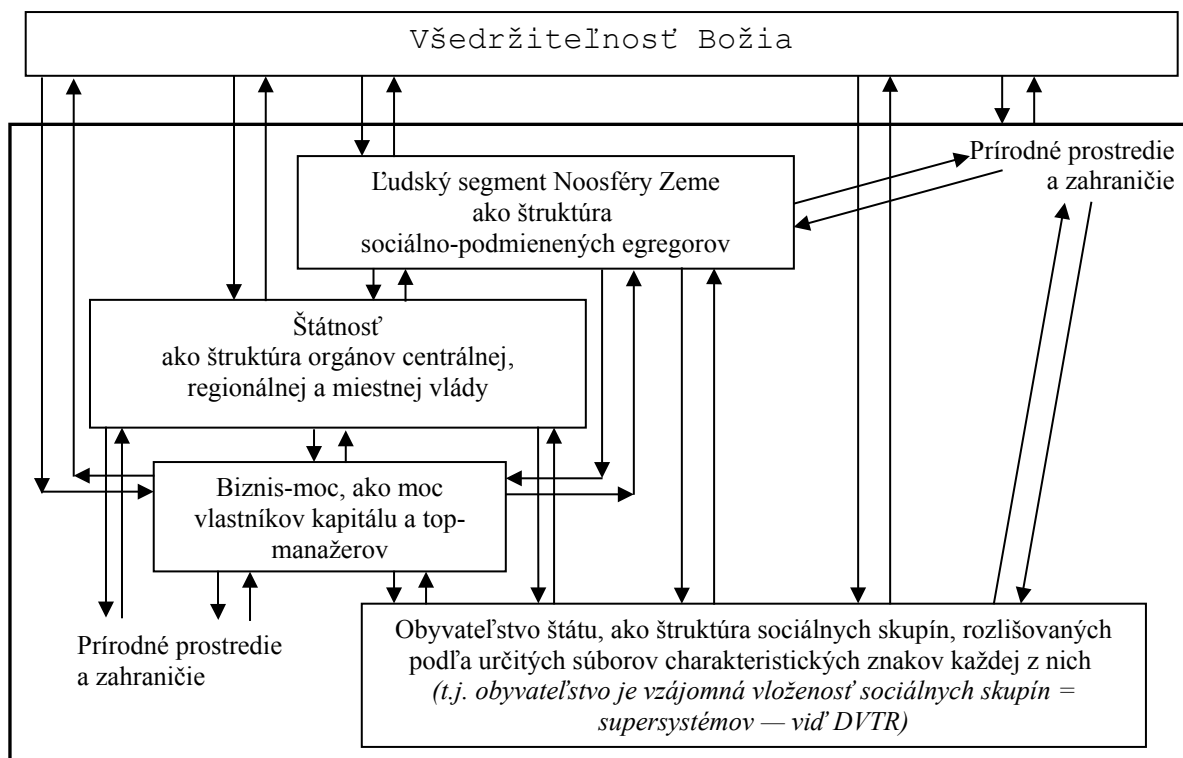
Všedržiteľnosť Božia

Prírodné prostredie a zahraničie

Ľudský segment Noosféry Zeme ako štruktúra sociálno-podmienených egregorov

Štátnosť ako štruktúra orgánov centrálnej, regionálnej a miestnej vlády

Biznis-moc, ako moc vlastníkov kapitálu a top-manažerov

Prírodné prostredie a zahraničie

Obyvateľstvo štátu, ako štruktúra sociálnych skupín, rozlišovaných podľa určitých súborov charakteristických znakov každej z nich *(t.j. obyvateľstvo je vzájomná vloženosť sociálnych skupín = supersystémov — viď DVTR)*